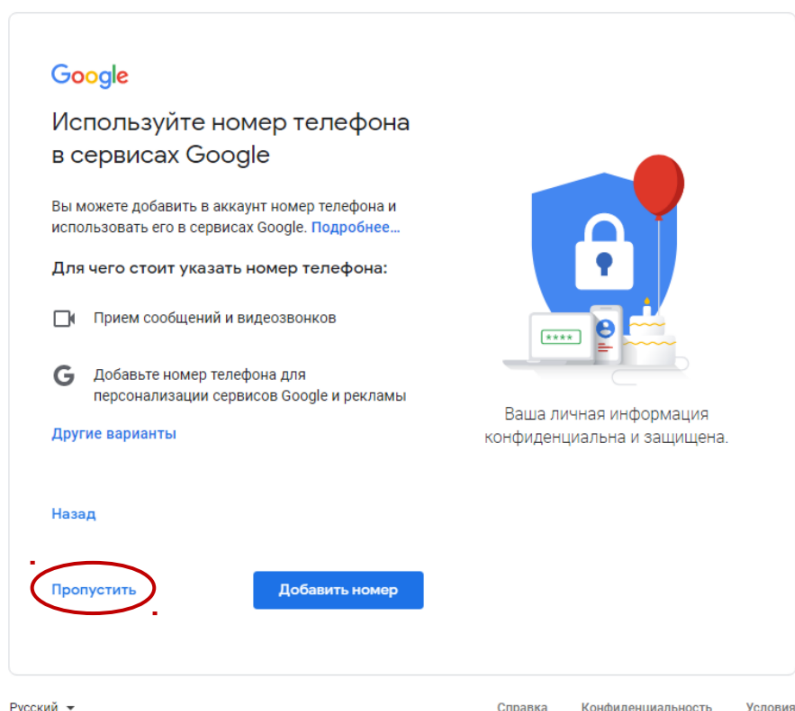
Google

Используйте номер телефона в сервисах Google

Вы можете добавить в аккаунт номер телефона и использовать его в сервисах Google. Подробнее...

Для чего стоит указать номер телефона:

Прием сообщений и видеозвонков

Добавьте номер телефона для персонализации сервисов Google и рекламы

Другие варианты

****

Ваша личная информация конфиденциальна и защищена.

Назад

Пропустить

Добавить номер

Русский

Справка

Конфиденциальность

Условия